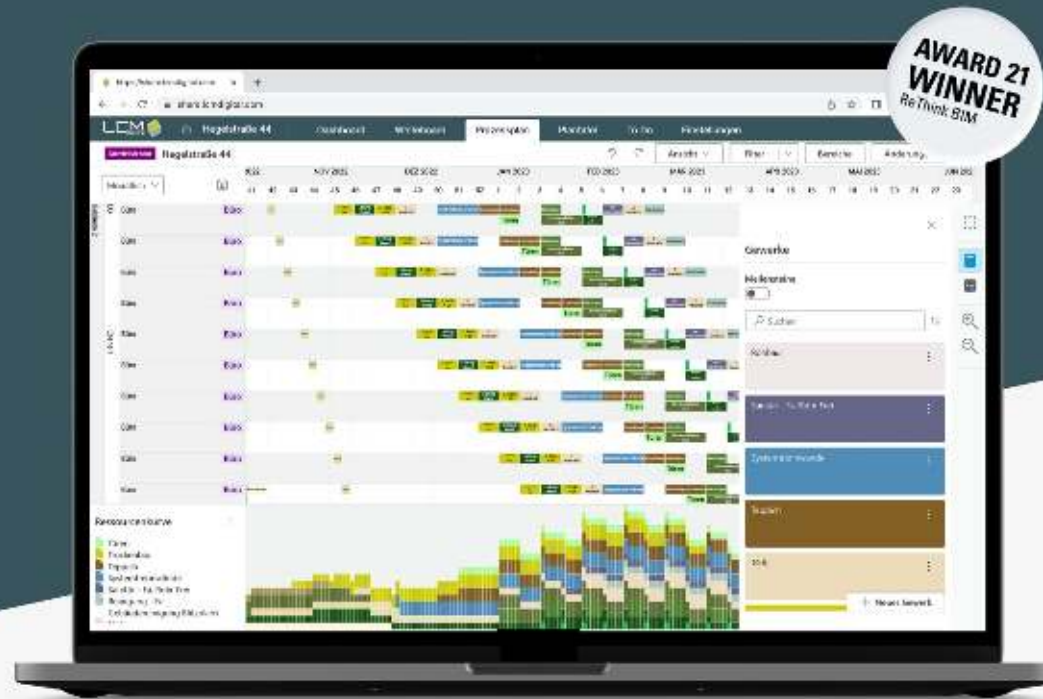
AWARD 21
WINNER
ReThink BIM

LCM

Hegelstraße 44

Dashboard

Whiteboard

Prozessplan

Planliste

To Do

Einstellungen

Hegelstraße 44

Ansicht

Filter

Bereiche

Änderungen

NOV 2022

DEZ 2022

JAN 2023

FEB 2023

MÄR 2023

APR 2023

MAI 2023

JUN 202

Büro

Gewerke

Meilensteine

Suchen

Ressourcenkurve

+ Neues Gewerk